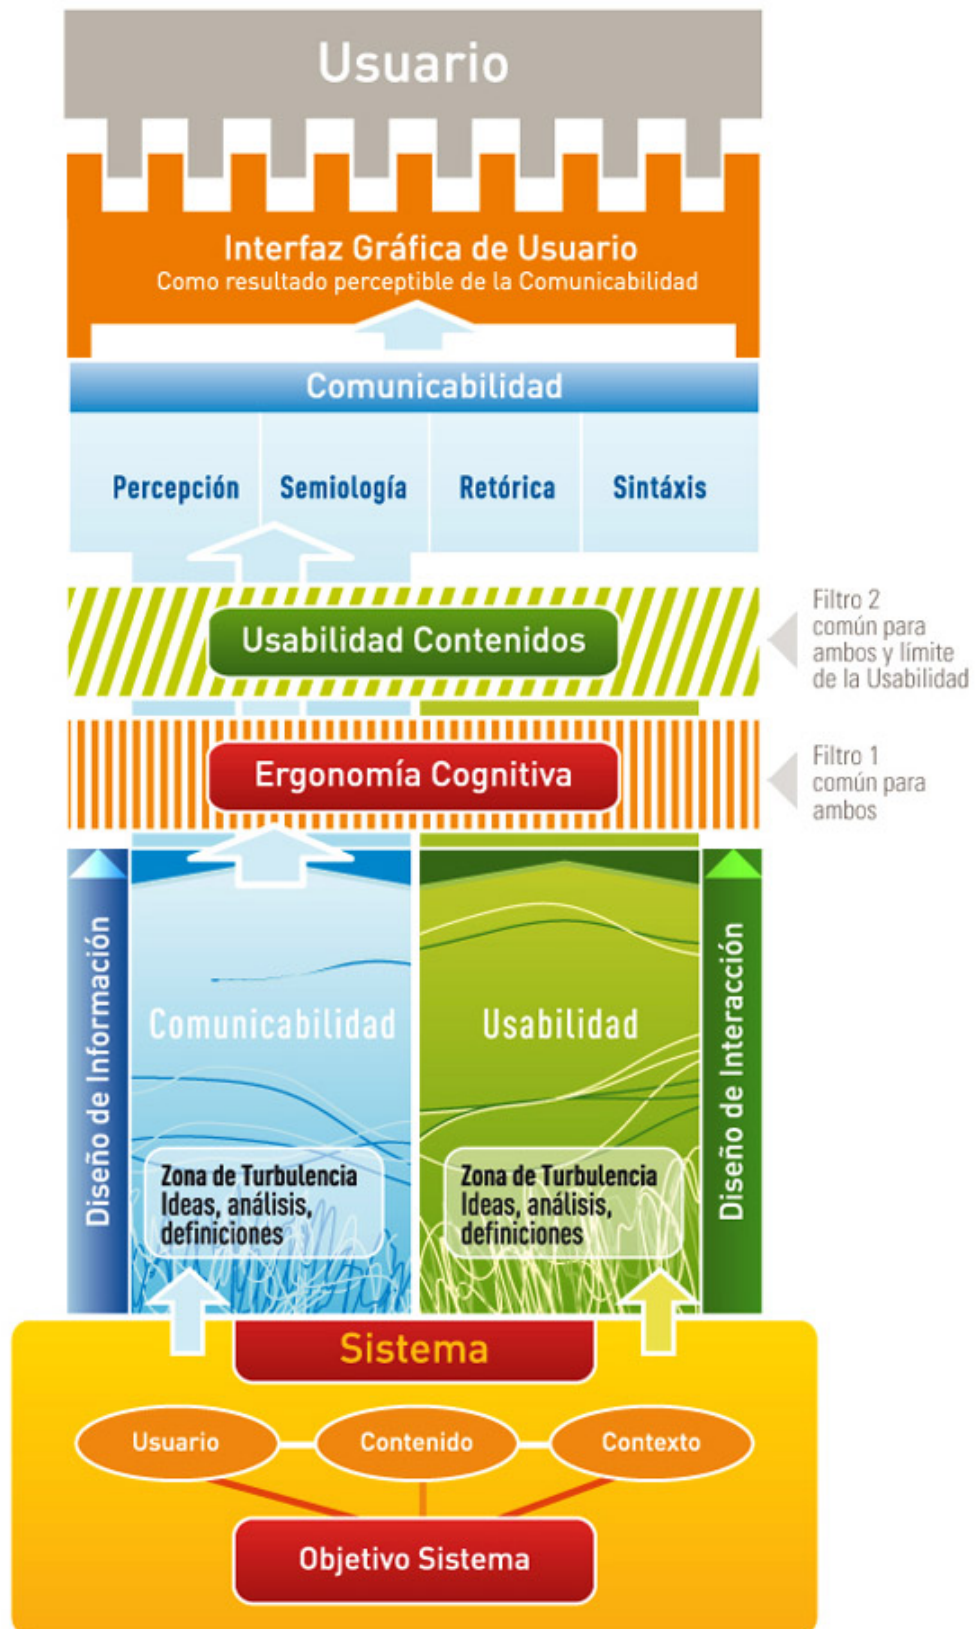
Usuario

Interfaz Gráfica de Usuario
Como resultado perceptible de la Comunicabilidad

Comunicabilidad

Percepción

Semiología

Retórica

Sintáxis

Usabilidad Contenidos

Filtro 2
común para ambos y límite de la Usabilidad

Ergonomía Cognitiva

Filtro 1
común para ambos

Diseño de Información

Comunicabilidad

Zona de Turbulencia
Ideas, análisis, definiciones

Usabilidad

Zona de Turbulencia
Ideas, análisis, definiciones

Diseño de Interacción

Sistema

Usuario

Contenido

Contexto

Objetivo Sistema